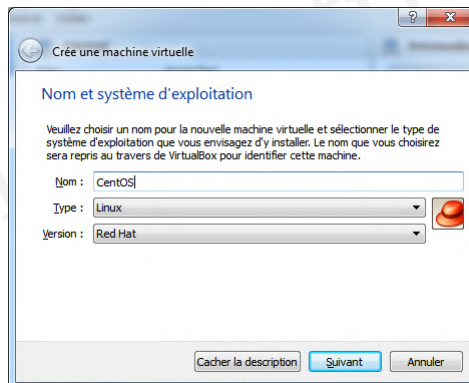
?
Crée une machine virtuelle

Nom et système d'exploitation

Veuillez choisir un nom pour la nouvelle machine virtuelle et sélectionner le type de système d'exploitation que vous envisagez d'y installer. Le nom que vous choisirez sera repris au travers de VirtualBox pour identifier cette machine.

Nom : CentOS
Type : Linux
Version : Red Hat

Cacher la description
Suivant
Annuler